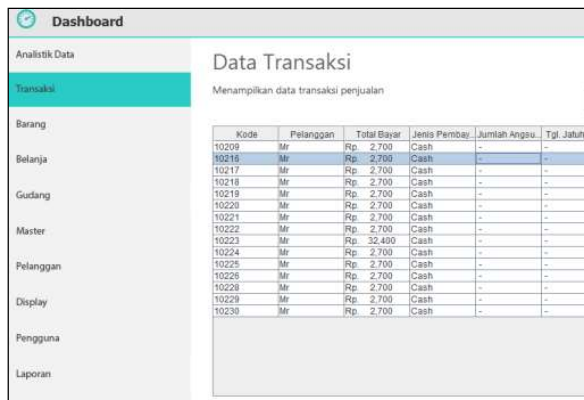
Dashboard

Analistik Data

Transaksi

Barang

Belanja

Gudang

Master

Pelanggan

Display

Pengguna

Laporan

Data Transaksi

Menampilkan data transaksi penjualan

| Kode | Pelanggan | Total Bayar | Jenis Pembay... | Jumlah Angsu... | Tgl. Jatuh |
|---|---|---|---|---|---|
| 10209 | Mr | Rp. 2,700 | Cash | - | - |
| 10216 | Mr | Rp. 2,700 | Cash | - | - |
| 10217 | Mr | Rp. 2,700 | Cash | - | - |
| 10218 | Mr | Rp. 2,700 | Cash | - | - |
| 10219 | Mr | Rp. 2,700 | Cash | - | - |
| 10220 | Mr | Rp. 2,700 | Cash | - | - |
| 10221 | Mr | Rp. 2,700 | Cash | - | - |
| 10222 | Mr | Rp. 2,700 | Cash | - | - |
| 10223 | Mr | Rp. 32,400 | Cash | - | - |
| 10224 | Mr | Rp. 2,700 | Cash | - | - |
| 10225 | Mr | Rp. 2,700 | Cash | - | - |
| 10226 | Mr | Rp. 2,700 | Cash | - | - |
| 10228 | Mr | Rp. 2,700 | Cash | - | - |
| 10229 | Mr | Rp. 2,700 | Cash | - | - |
| 10230 | Mr | Rp. 2,700 | Cash | - | - |